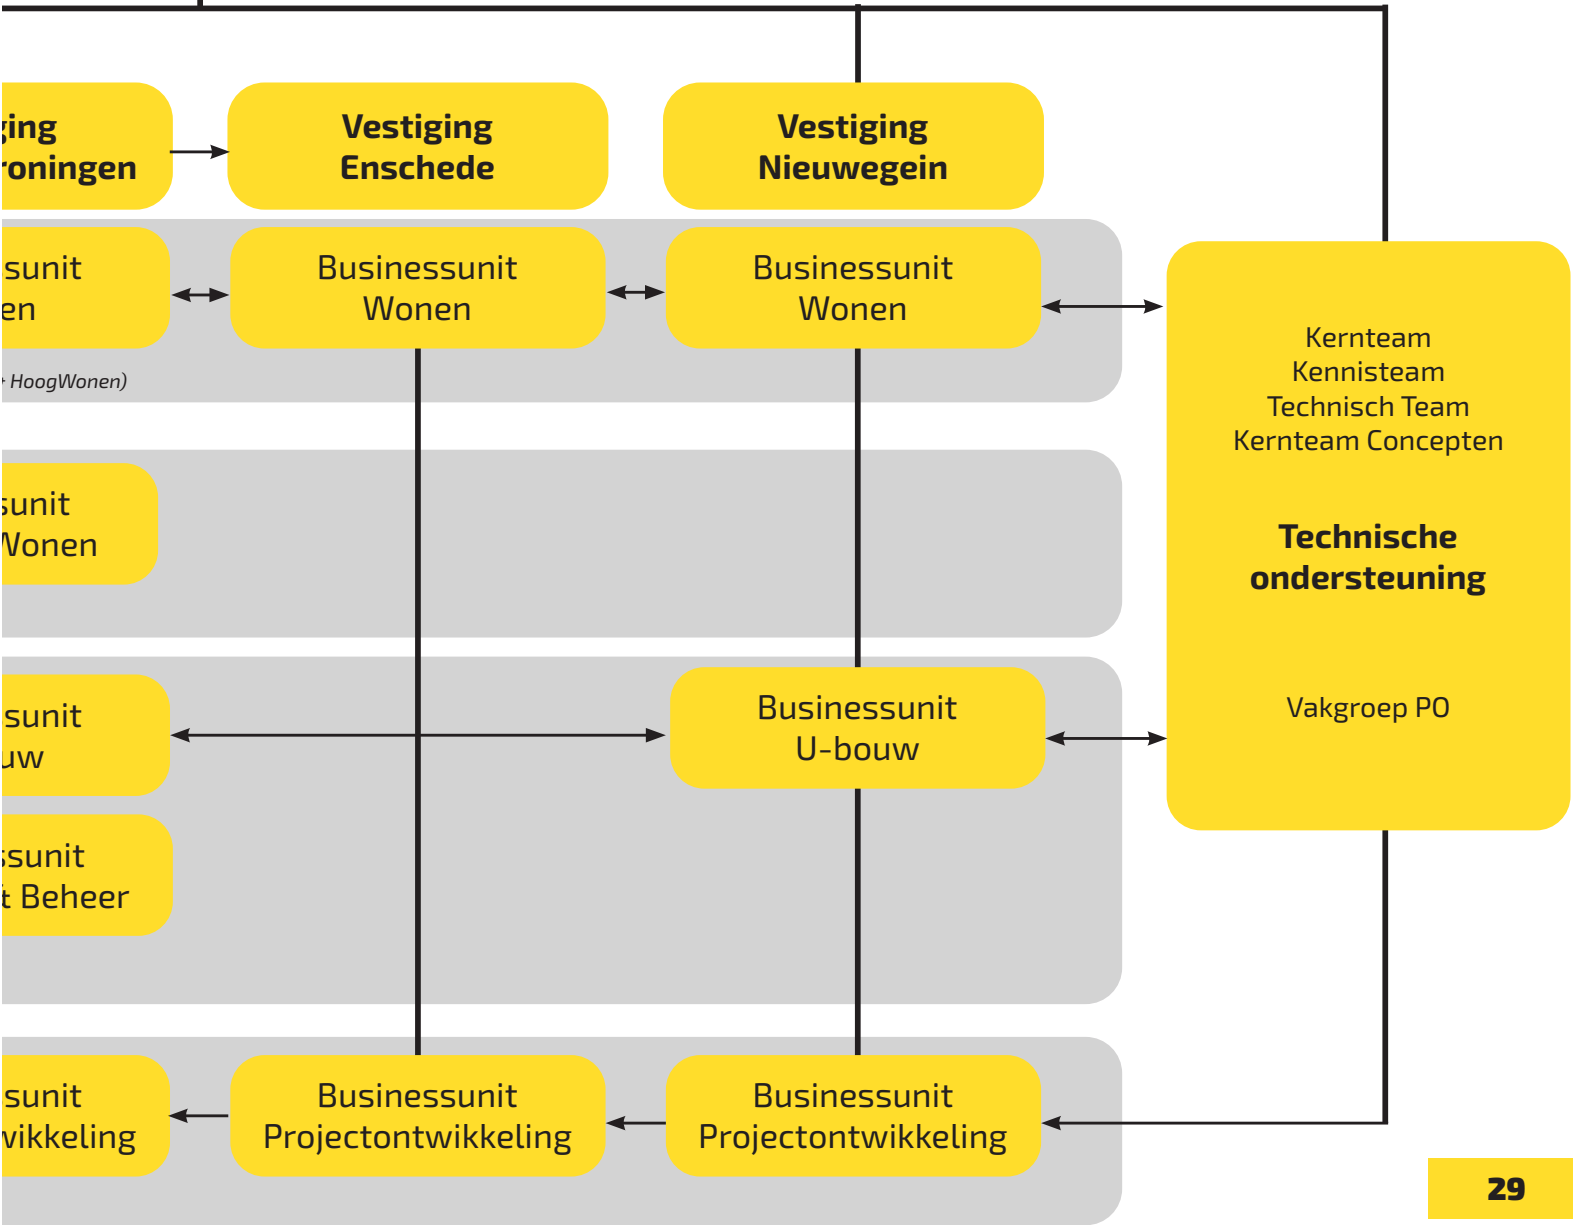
ging
roningen

Vestiging
Enschede

Vestiging
Nieuwegein

sunit
en

Businessunit
Wonen

Businessunit
Wonen

+ HoogWonen)

Kernteam
Kennisteam
Technisch Team
Kernteam Concepten

Technische
ondersteuning

Vakgroep PO

sunit
Wonen

sunit
uw

Businessunit
U-bouw

ssunit
t Beheer

sunit
vikkeling

Businessunit
Projectontwikkeling

Businessunit
Projectontwikkeling

29